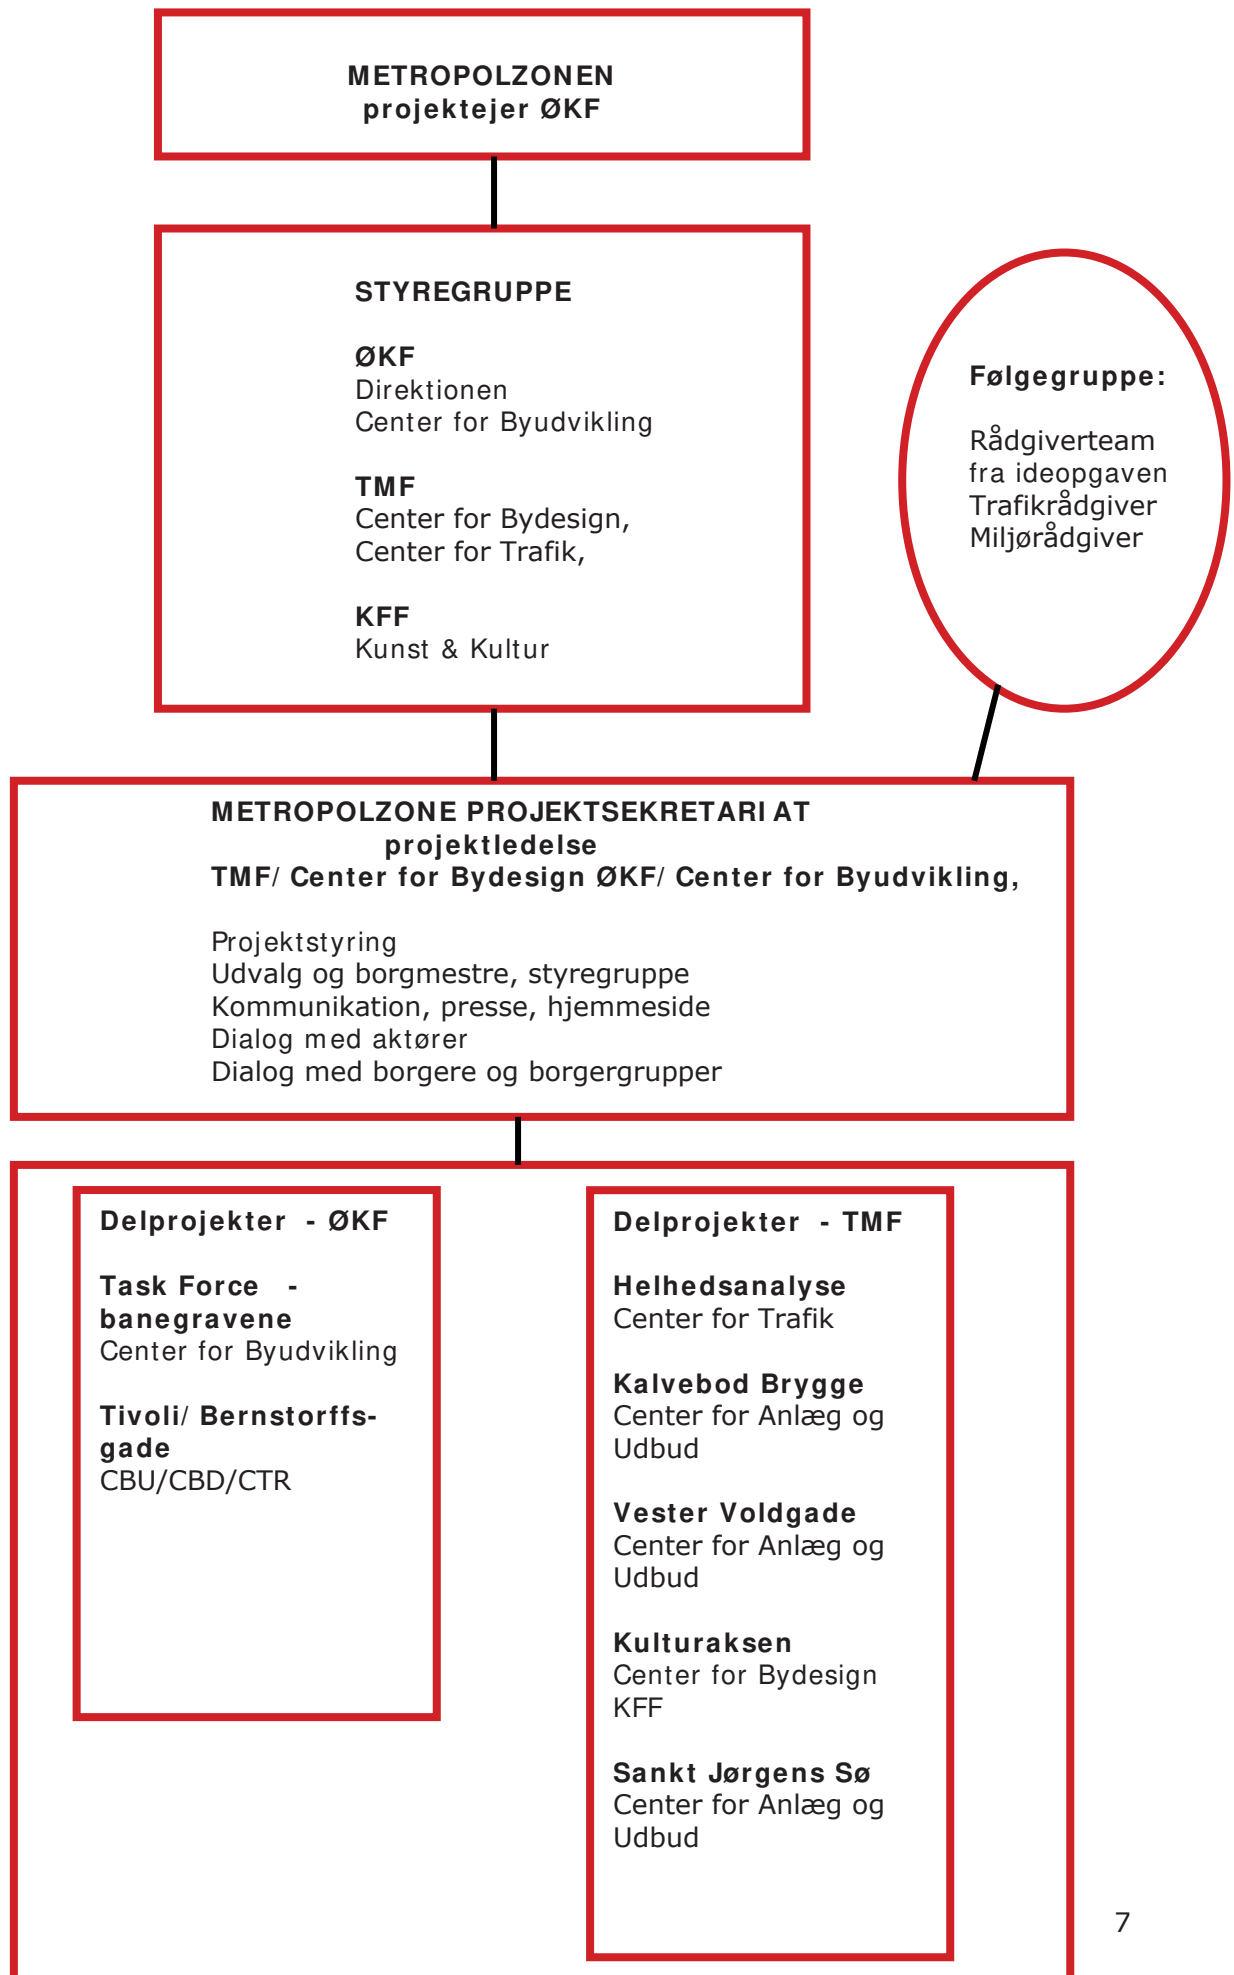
METROPOLZONEN
projektejer ØKF

STYREGRUPPE

ØKF
Direktionen
Center for Byudvikling

TMF
Center for Bydesign,
Center for Trafik,

KFF
Kunst & Kultur

Følgegruppe:

Rådgiverteam fra ideopgaven
Trafikrådgiver
Miljørådgiver

METROPOLZONE PROJEKTSEKRETARIAT
projektledelse
TMF/ Center for Bydesign ØKF/ Center for Byudvikling,

Projektstyring
Udvalg og borgmestre, styregruppe
Kommunikation, presse, hjemmeside
Dialog med aktører
Dialog med borgere og borgergrupper

Delprojekter - ØKF

Task Force - banegravene
Center for Byudvikling

Tivoli/ Bernstorffsgade
CBU/CBD/CTR

Delprojekter - TMF

Helhedsanalyse
Center for Trafik

Kalvebod Brygge
Center for Anlæg og Udbud

Vester Voldgade
Center for Anlæg og Udbud

Kulturaksen
Center for Bydesign
KFF

Sankt Jørgens Sø
Center for Anlæg og Udbud

7